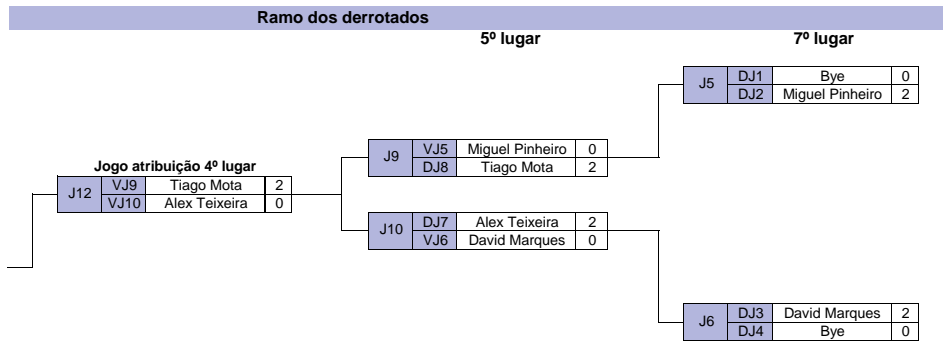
Ramo dos derrotados

5º lugar

7º lugar

| J5 | DJ1 | Bye | 0 |
|---|---|---|---|
| | DJ2 | Miguel Pinheiro | 2 |

Jogo atribuição 4º lugar

| J12 | VJ9 | Tiago Mota | 2 |
|---|---|---|---|
| | VJ10 | Alex Teixeira | 0 |

| J9 | VJ5 | Miguel Pinheiro | 0 |
|---|---|---|---|
| | DJ8 | Tiago Mota | 2 |

| J10 | DJ7 | Alex Teixeira | 2 |
|---|---|---|---|
| | VJ6 | David Marques | 0 |

| J6 | DJ3 | David Marques | 2 |
|---|---|---|---|
| | DJ4 | Bye | 0 |